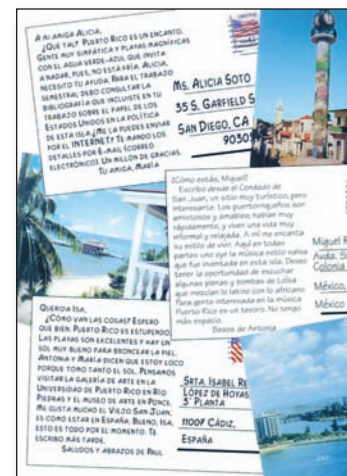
A mi amiga Alicia,
¡Qué tal! Puerto Rico es un encanto. Gente muy simpática y playas magníficas con el agua verde-azul que invita a nadar, pues, no está fría. Alicia, necesito tu ayuda. Para el trabajo semestral debo consultar la bibliografía que incluiste en tu trabajo sobre el papel de los Estados Unidos en la política de esta isla. ¿Me la puedes enviar por el INTERNET? Te mando los detalles por E-mail (correo electrónico). Un millón de gracias.
Tu amiga, María

Ms. Alicia Soto
355 S. Garfield S
San Diego, CA
9030

¿Cómo estás, Miguel?
Escribo desde el Condado de San Juan, un sitio muy turístico, pero interesante. Los puertorriqueños son amistosos y amables; hablan muy rápidamente, y viven una vida muy informal y relajada. A mí me encanta su estilo de vivir. Aquí en todas partes uno oye la música estilo salsa que fue inventada en esta isla. Deseo tener la oportunidad de escuchar algunas plenas y bombas de Loíza que mezclan lo latino con lo africano. Para gente interesada en la música Puerto Rico es un tesoro. No tengo más espacio.
Besos de Antonia

Miguel R
Avda. S
Colonia
México,
México

Querida Isa,
¿Cómo van las cosas? Espero que bien. Puerto Rico es estupendo. Las playas son excelentes y hay un sol muy bueno para broncear la piel. Antonia y María dicen que estoy loco porque tomo tanto el sol. Pensamos visitar la galería de arte en la Universidad de Puerto Rico en Río Piedras y el museo de arte en Ponce. Me gusta mucho el Viejo San Juan; es como estar en España. Bueno, Isa, esto es todo por el momento. Te escribo más tarde.
Saludos y abrazos de Raúl

Srta. Isabel Re
López de Hoyas
5ª Planta
11007 Cádiz,
España